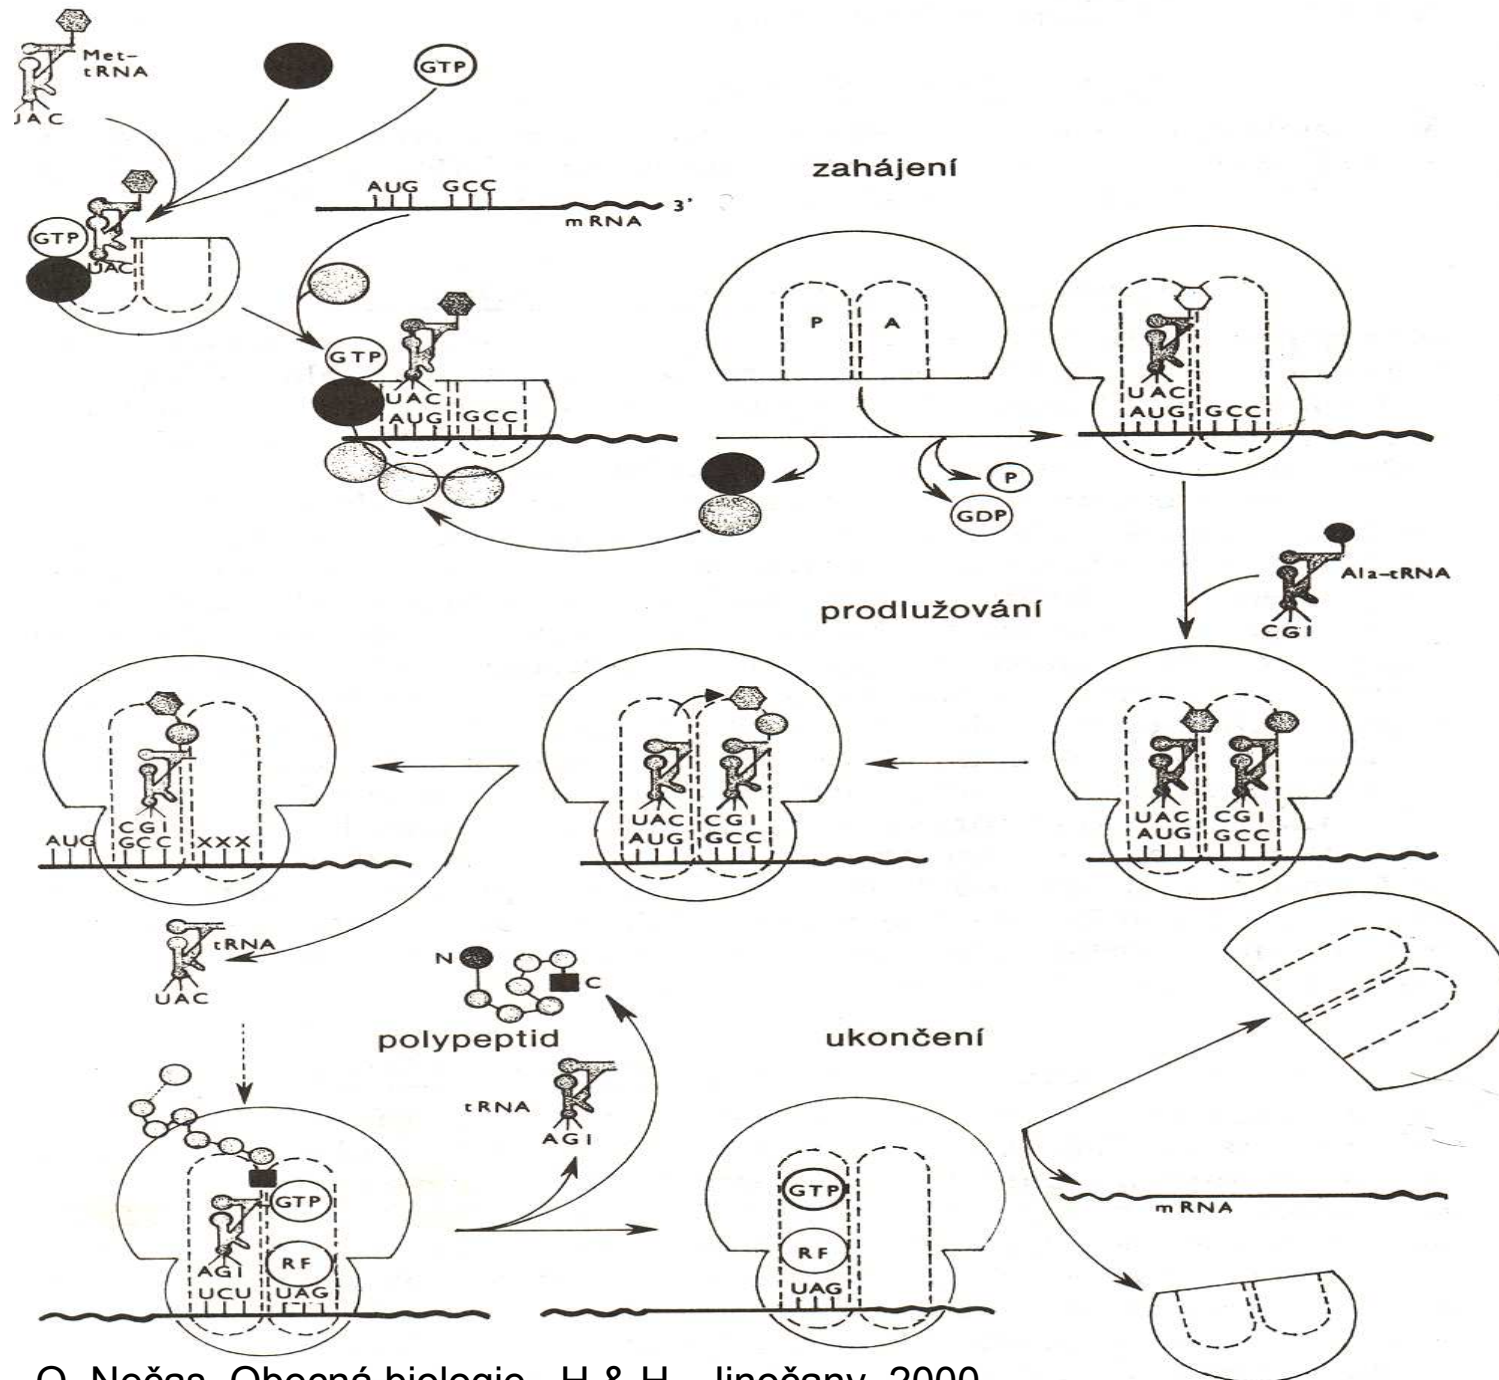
Met-tRNA

JAC

GTP

zahájení

AUG GCC

mRNA 3'

GTP

UAC

P A

GTP

UAC AUG GCC

UAC AUG GCC

P

GDP

Ala-tRNA

CGI

prodlužování

CGI GCC XXX

AUG

UAC CGI AUG GCC

UAC CGI AUG GCC

tRNA

UAC

N

C

polypeptid

ukončení

tRNA

AGI

GTP

RF

AGI UCU UAG

GTP

RF

UAG

mRNA

O. Nečas, Obecná biologie, H & H, Jinočany, 2000